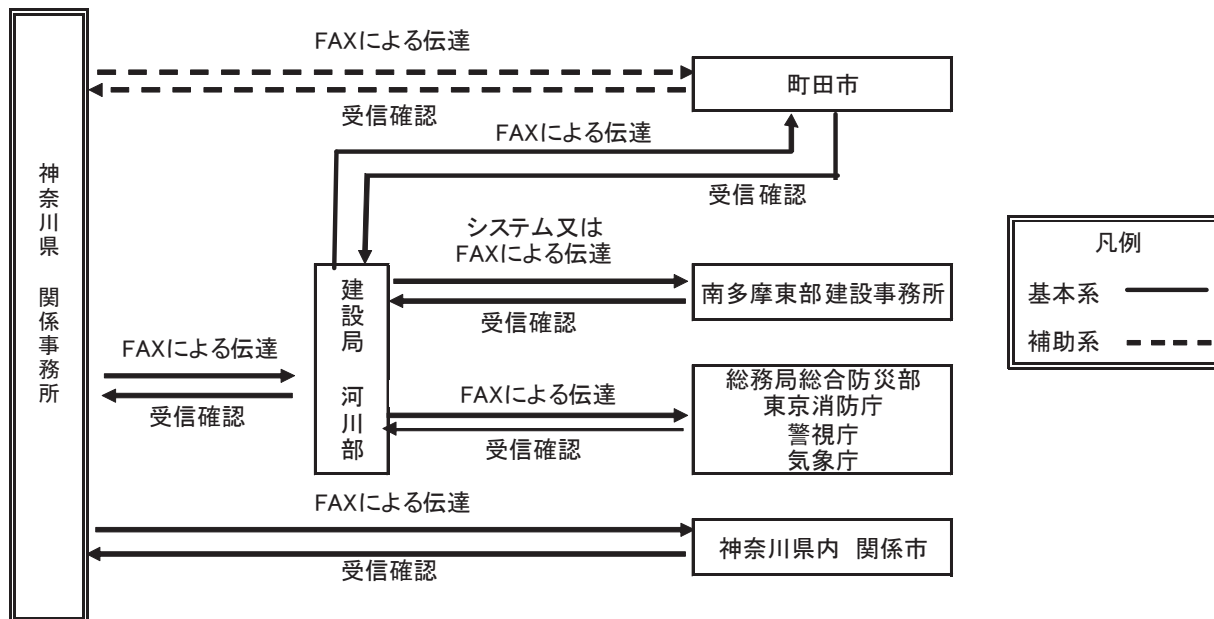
FAXによる伝達

町田市

受信確認

FAXによる伝達

受信 確認

神奈川県 関係事務所

システム又は FAXによる伝達

建設局 河川部

南多摩東部建設事務所

受信確認

FAXによる伝達

受信確認

FAXによる伝達

総務局総合防災部
東京消防庁
警視庁
気象庁

受信確認

FAXによる伝達

神奈川県内 関係市

受信確認

凡例

基本系

補助系